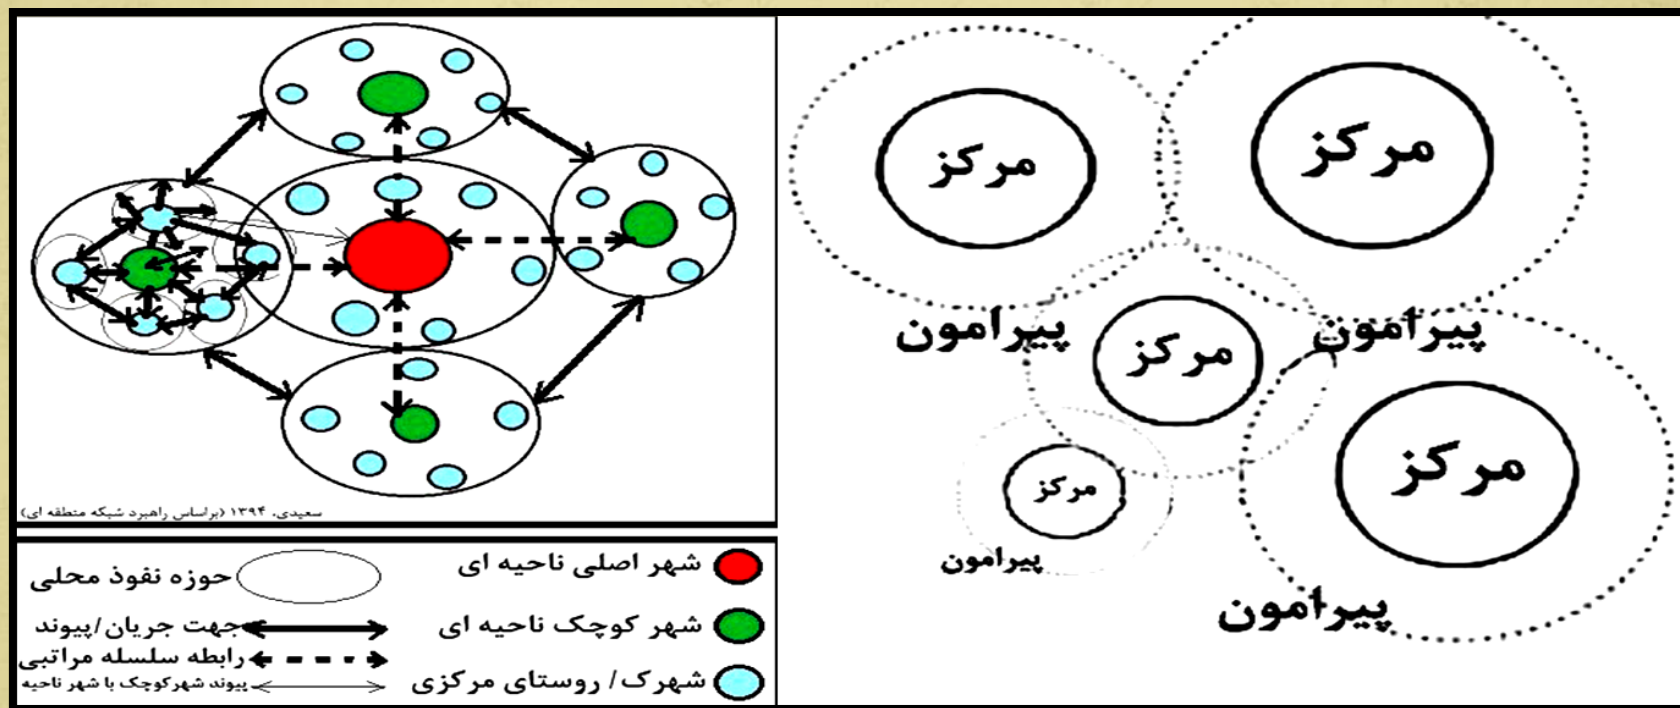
سعیدی، ۱۳۹۴ (براساس راهبرد شبکه منطقه ای)

شهر اصلی ناحیه ای
حوزه نفوذ محلی
شهر کوچک ناحیه ای
جهت جریان/پیوند
رابطه سلسله مراتبی
شهرک/ روستای مرکزی
پیوند شهرکوچک با شهر ناحیه

مرکز
مرکز
پیرامون
مرکز
پیرامون
مرکز
مرکز
پیرامون
پیرامون